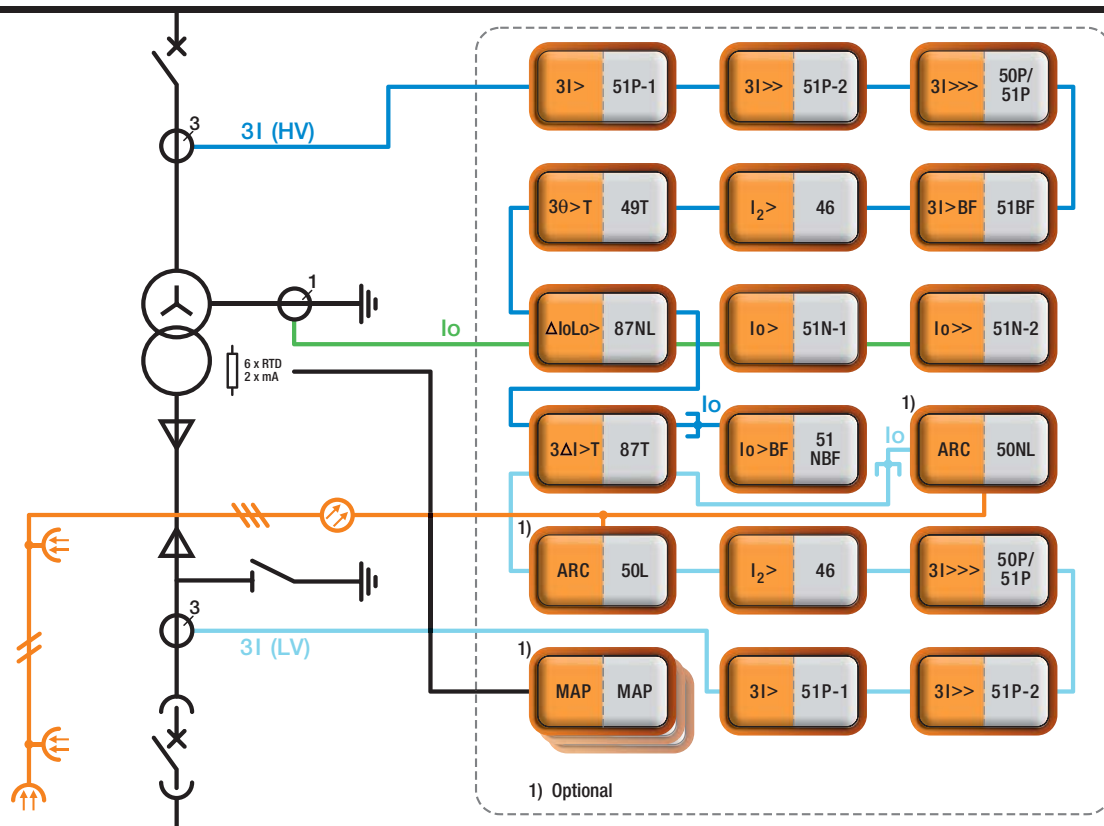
3
3I (HV)
1
Io
6 x RTD
2 x mA
3
3I (LV)

3I> 51P-1
3I>> 51P-2
3I>>> 50P/51P
3θ>T 49T
$I_2$> 46
3I>BF 51BF
ΔIoLo> 87NL
Io> 51N-1
Io>> 51N-2
Io
1)
Io
3ΔI>T 87T
Io>BF 51 NBF
ARC 50NL
1)
ARC 50L
$I_2$> 46
3I>>> 50P/51P
1)
MAP MAP
3I> 51P-1
3I>> 51P-2
1) Optional